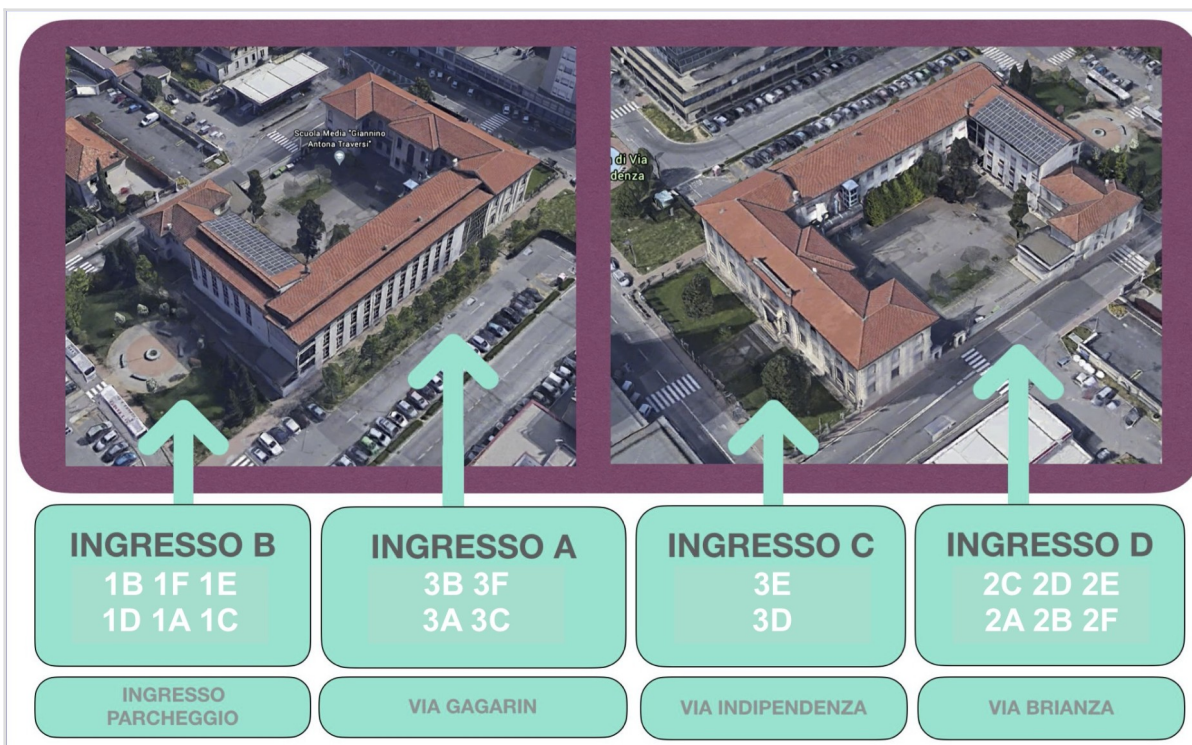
Scuola Media "Giannino Antona Traversi"

di Via
denza

INGRESSO B
1B 1F 1E
1D 1A 1C

INGRESSO A
3B 3F
3A 3C

INGRESSO C
3E
3D

INGRESSO D
2C 2D 2E
2A 2B 2F

INGRESSO PARCHEGGIO

VIA GAGARIN

VIA INDIPENDENZA

VIA BRIANZA